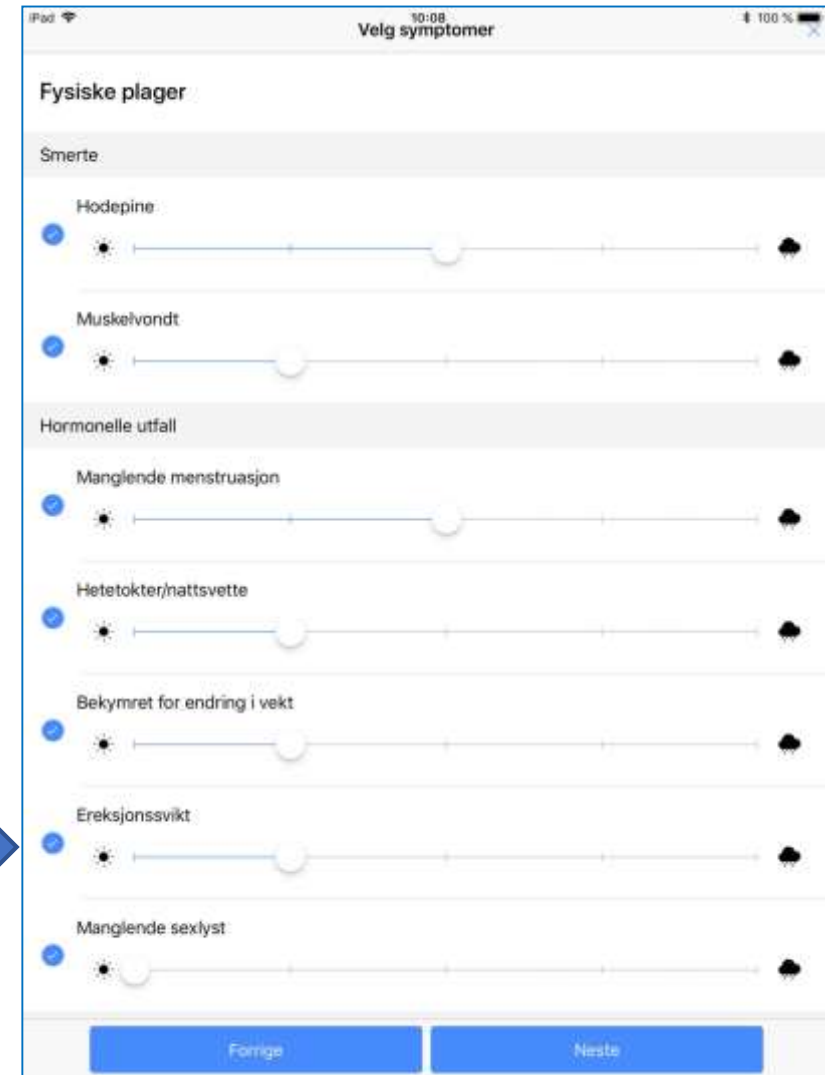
iPad
10:08
Velg symptomer
100 %

Fysiske plager

Smerte

Hodepine

Muskelvondt

Hormonelle utfall

Manglende menstruasjon

Hetetokter/nattsvette

Bekymret for endring i vekt

Ereksjonssvikt

Manglende sexlyst

Forrige

Neste